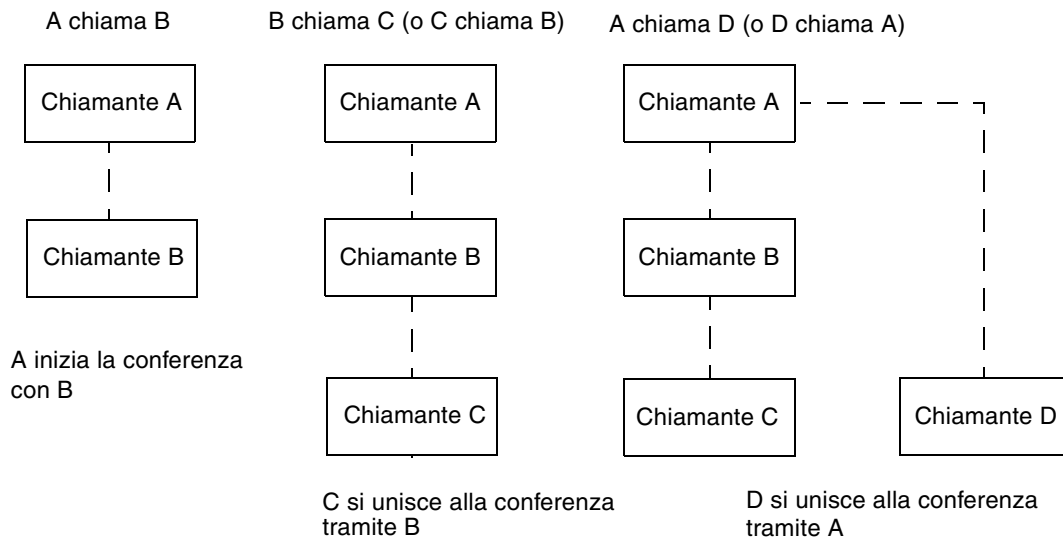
A chiama B

Chiamante A

Chiamante B

A inizia la conferenza con B

B chiama C (o C chiama B)

Chiamante A

Chiamante B

Chiamante C

C si unisce alla conferenza tramite B

A chiama D (o D chiama A)

Chiamante A

Chiamante B

Chiamante C

Chiamante D

D si unisce alla conferenza tramite A